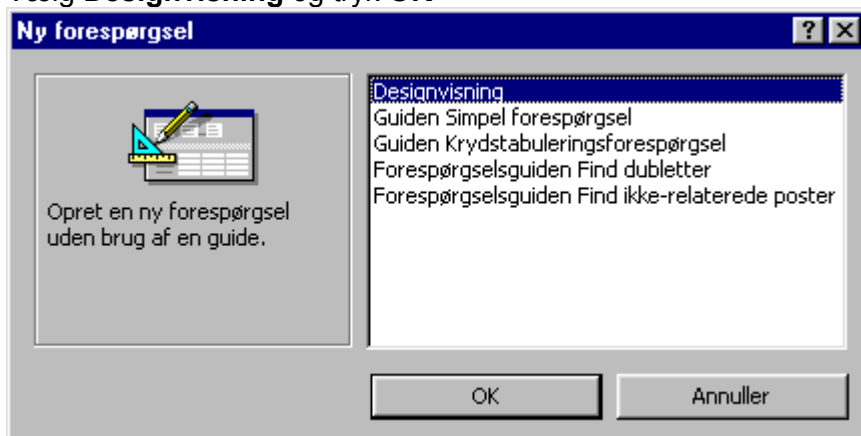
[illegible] Designvisning og tryk OK

Ny forespørgsel

?

Opret en ny forespørgsel uden brug af en guide.

Designvisning
Guiden Simpel forespørgsel
Guiden Krydstabuleringsforespørgsel
Forespørgselsguiden Find dubletter
Forespørgselsguiden Find ikke-relaterede poster

OK

Annuller